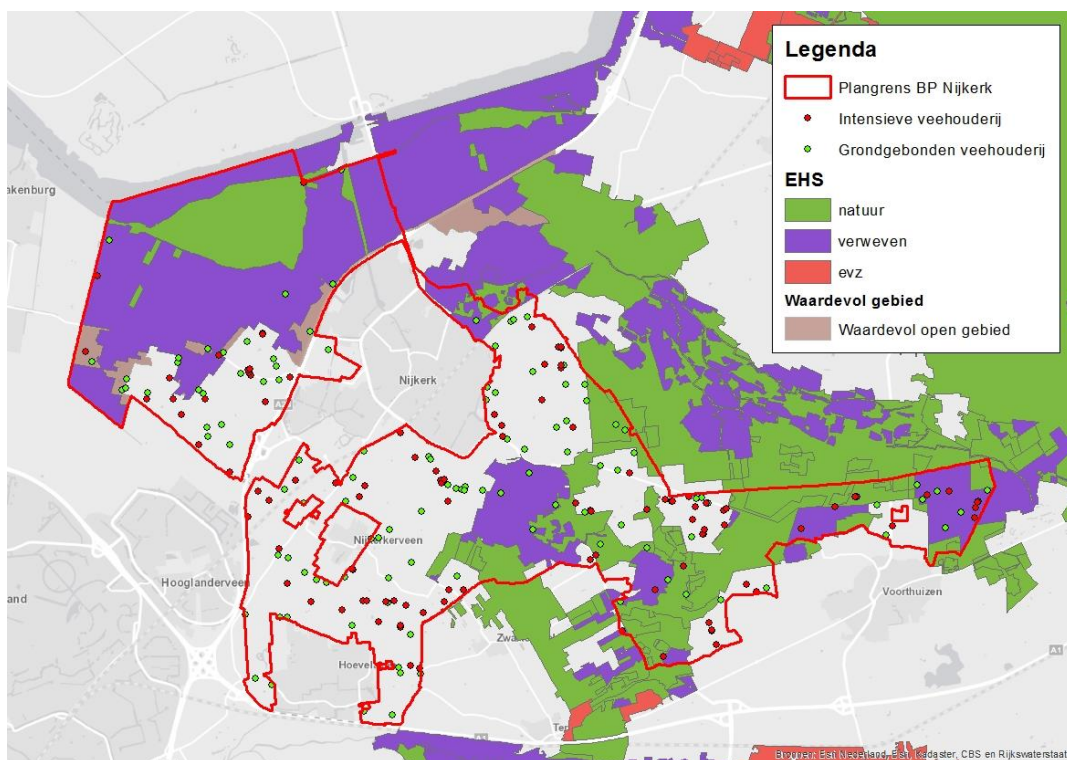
Legenda
Plangrens BP Nijkerk
Intensieve veehouderij
Grondgebonden veehouderij
EHS
natuur
verweven
evz
Waardevol gebied
Waardevol open gebied

akenburg
Nijkerk
Nijkerkerveen
Hooglanderveen
and
Hoeve
Zwa
Voorthuizen
A1
Te
Bronnen: Esri Nederland, Esri, Kadaster, CBS en Rijkswaterstaat